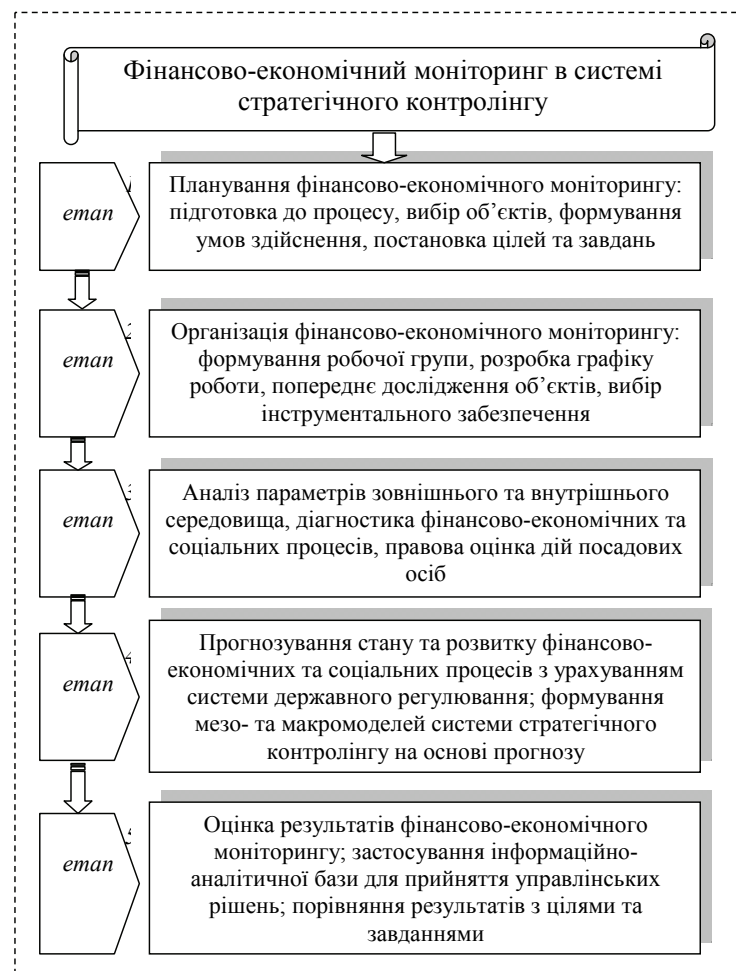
Фінансово-економічний моніторинг в системі стратегічного контролінгу

етап 1

Планування фінансово-економічного моніторингу: підготовка до процесу, вибір об'єктів, формування умов здійснення, постановка цілей та завдань

етап 2

Організація фінансово-економічного моніторингу: формування робочої групи, розробка графіку роботи, попереднє дослідження об'єктів, вибір інструментального забезпечення

етап 3

Аналіз параметрів зовнішнього та внутрішнього середовища, діагностика фінансово-економічних та соціальних процесів, правова оцінка дій посадових осіб

етап 4

Прогнозування стану та розвитку фінансово-економічних та соціальних процесів з урахуванням системи державного регулювання; формування мезо- та макромоделей системи стратегічного контролінгу на основі прогнозу

етап 5

Оцінка результатів фінансово-економічного моніторингу; застосування інформаційно-аналітичної бази для прийняття управлінських рішень; порівняння результатів з цілями та завданнями